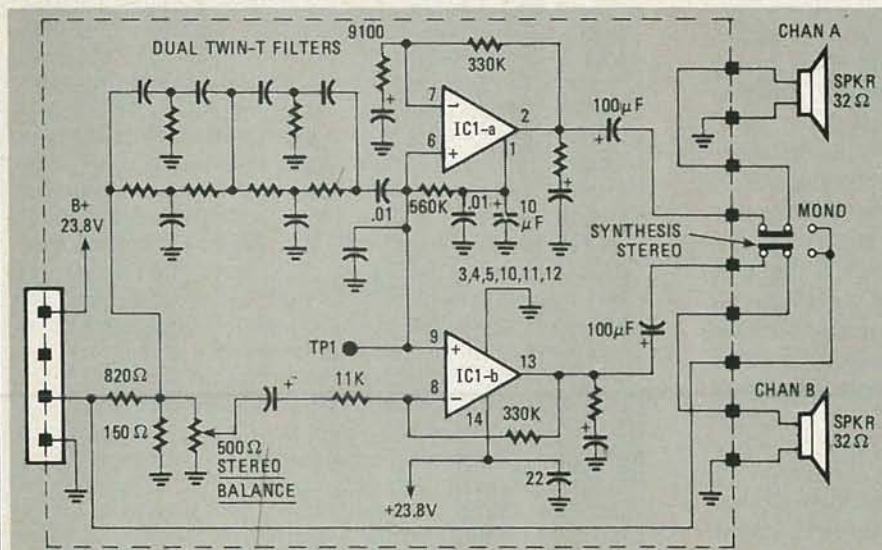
DUAL TWIN-T FILTERS

9100

330K

7

2

6

IC1-a

1

100µF

CHAN A

SPKR 32Ω

B+ 23.8V

.01

560K

.01

10 µF

SYNTHESIS STEREO

MONO

3,4,5,10,11,12

100µF

TP1

9

13

8

IC1-b

14

820Ω

11K

330K

CHAN B

SPKR 32Ω

150Ω

500Ω STEREO BALANCE

22

+23.8V